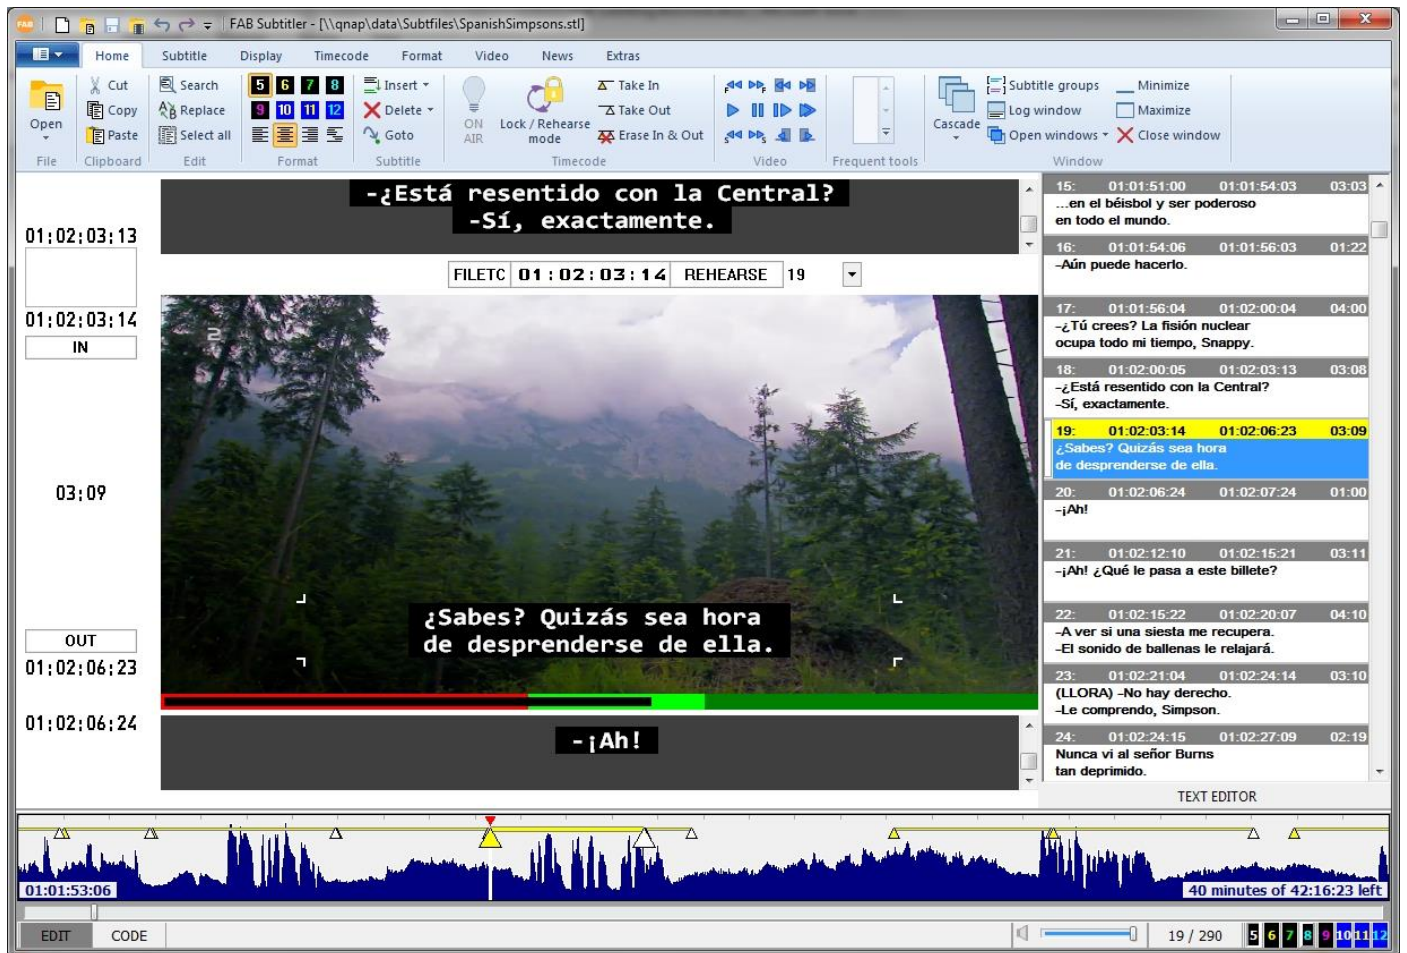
FAB Subtitler - [\\qnap\data\Subtfiles\SpanishSimpsons.stl]

Home Subtitle Display Timecode Format Video News Extras

Open
File

Cut
Copy
Paste
Clipboard

Search
Replace
Select all
Edit

5 6 7 8
9 10 11 12
Format

Insert
Delete
Goto
Subtitle

ON AIR
Lock / Rehearse mode
Take In
Take Out
Erase In & Out
Timecode

Video

Frequent tools

Cascade
Subtitle groups
Log window
Open windows
Minimize
Maximize
Close window
Window

-¿Está resentido con la Central?
-Sí, exactamente.

01:02:03:13

01:02:03:14
IN

FILETC 01:02:03:14 REHEARSE 19

03:09

¿Sabes? Quizás sea hora
de desprenderse de ella.

OUT
01:02:06:23

01:02:06:24

-¡Ah!

15: 01:01:51:00 01:01:54:03 03:03
...en el béisbol y ser poderoso
en todo el mundo.

16: 01:01:54:06 01:01:56:03 01:22
-Aún puede hacerlo.

17: 01:01:56:04 01:02:00:04 04:00
-¿Tú crees? La fisión nuclear
ocupa todo mi tiempo, Snappy.

18: 01:02:00:05 01:02:03:13 03:08
-¿Está resentido con la Central?
-Sí, exactamente.

19: 01:02:03:14 01:02:06:23 03:09
¿Sabes? Quizás sea hora
de desprenderse de ella.

20: 01:02:06:24 01:02:07:24 01:00
-¡Ah!

21: 01:02:12:10 01:02:15:21 03:11
-¡Ah! ¿Qué le pasa a este billete?

22: 01:02:15:22 01:02:20:07 04:10
-A ver si una siesta me recupera.
-El sonido de ballenas le relajará.

23: 01:02:21:04 01:02:24:14 03:10
(LLORA) -No hay derecho.
-Le comprendo, Simpson.

24: 01:02:24:15 01:02:27:09 02:19
Nunca vi al señor Burns
tan deprimido.

TEXT EDITOR

01:01:53:06
40 minutes of 42:16:23 left

EDIT CODE
19 / 290
5 6 7 8 9 10 11 12